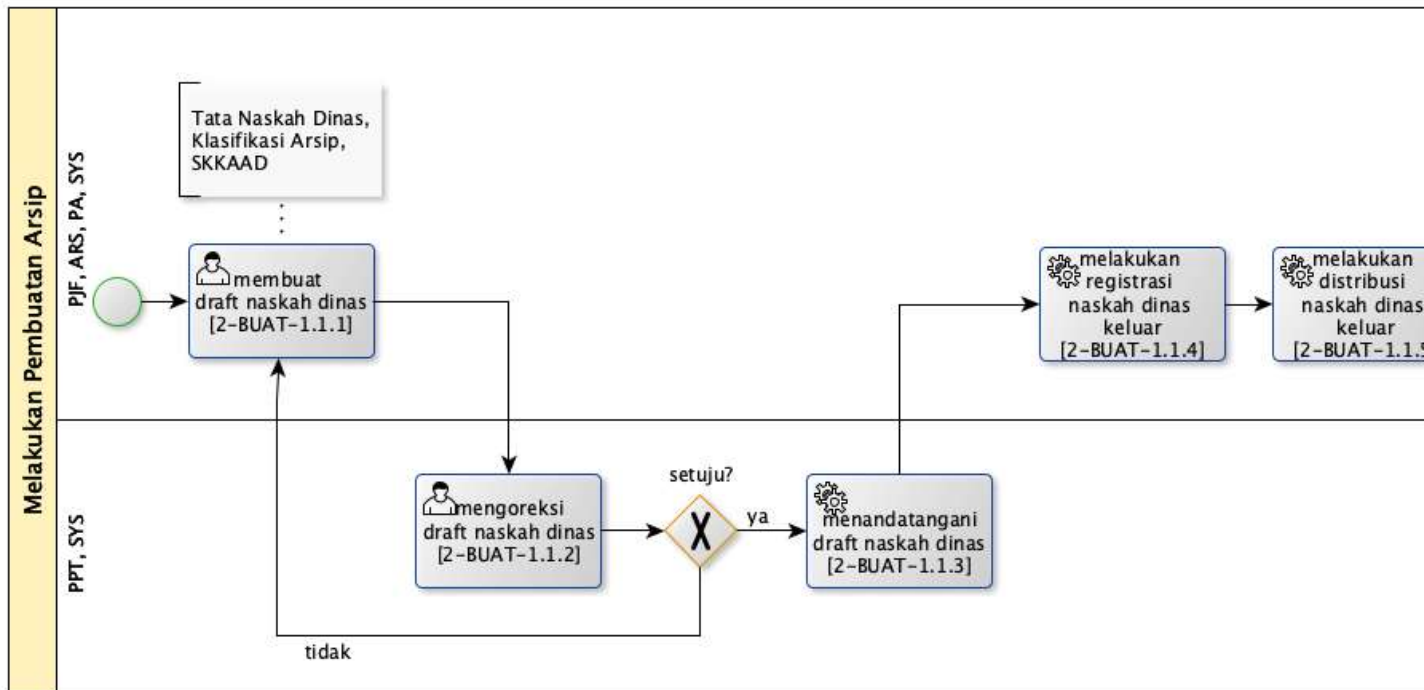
Melakukan Pembuatan Arsip

PJF, ARS, PA, SYS

Tata Naskah Dinas, Klasifikasi Arsip, SKKAAD

membuat draft naskah dinas [2-BUAT-1.1.1]

melakukan registrasi naskah dinas keluar [2-BUAT-1.1.4]

melakukan distribusi naskah dinas keluar [2-BUAT-1.1.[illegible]

PPT, SYS

mengoreksi draft naskah dinas [2-BUAT-1.1.2]

setuju?

ya

menandatangani draft naskah dinas [2-BUAT-1.1.3]

tidak